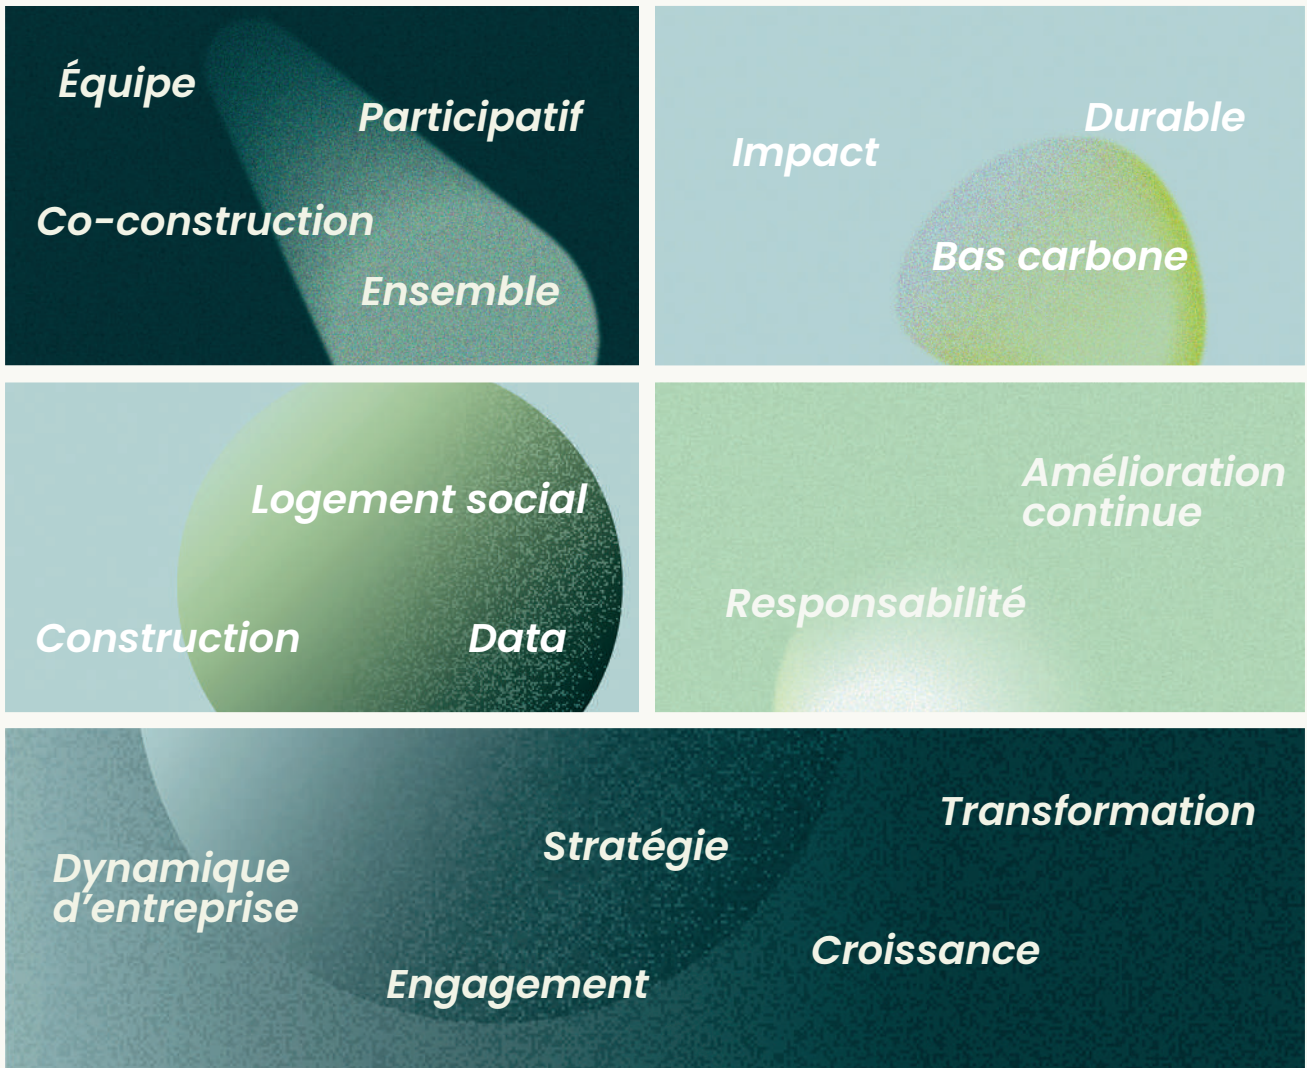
Équipe

Participatif

Co-construction

Ensemble

Durable

Impact

Bas carbone

Logement social

Construction

Data

Amélioration continue

Responsabilité

Transformation

Stratégie

Dynamique d’entreprise

Croissance

Engagement